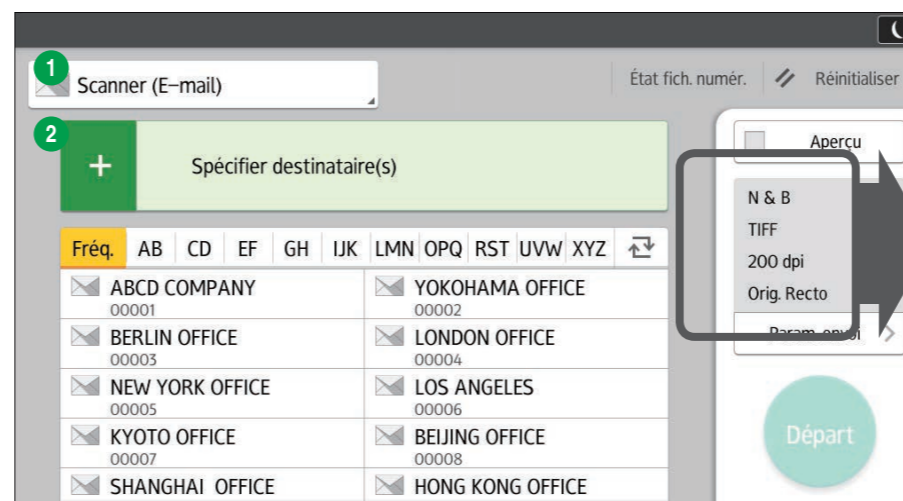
1
Scanner (E–mail)

État fich. numér.
Réinitialiser

2
+
Spécifier destinataire(s)

Fréq. AB CD EF GH IJK LMN OPQ RST UVW XYZ

ABCD COMPANY
00001
YOKOHAMA OFFICE
00002
BERLIN OFFICE
00003
LONDON OFFICE
00004
NEW YORK OFFICE
00005
LOS ANGELES
00006
KYOTO OFFICE
00007
BEIJING OFFICE
00008
SHANGHAI OFFICE
HONG KONG OFFICE

Aperçu
N & B
TIFF
200 dpi
Orig. Recto
Param. envoi

Départ